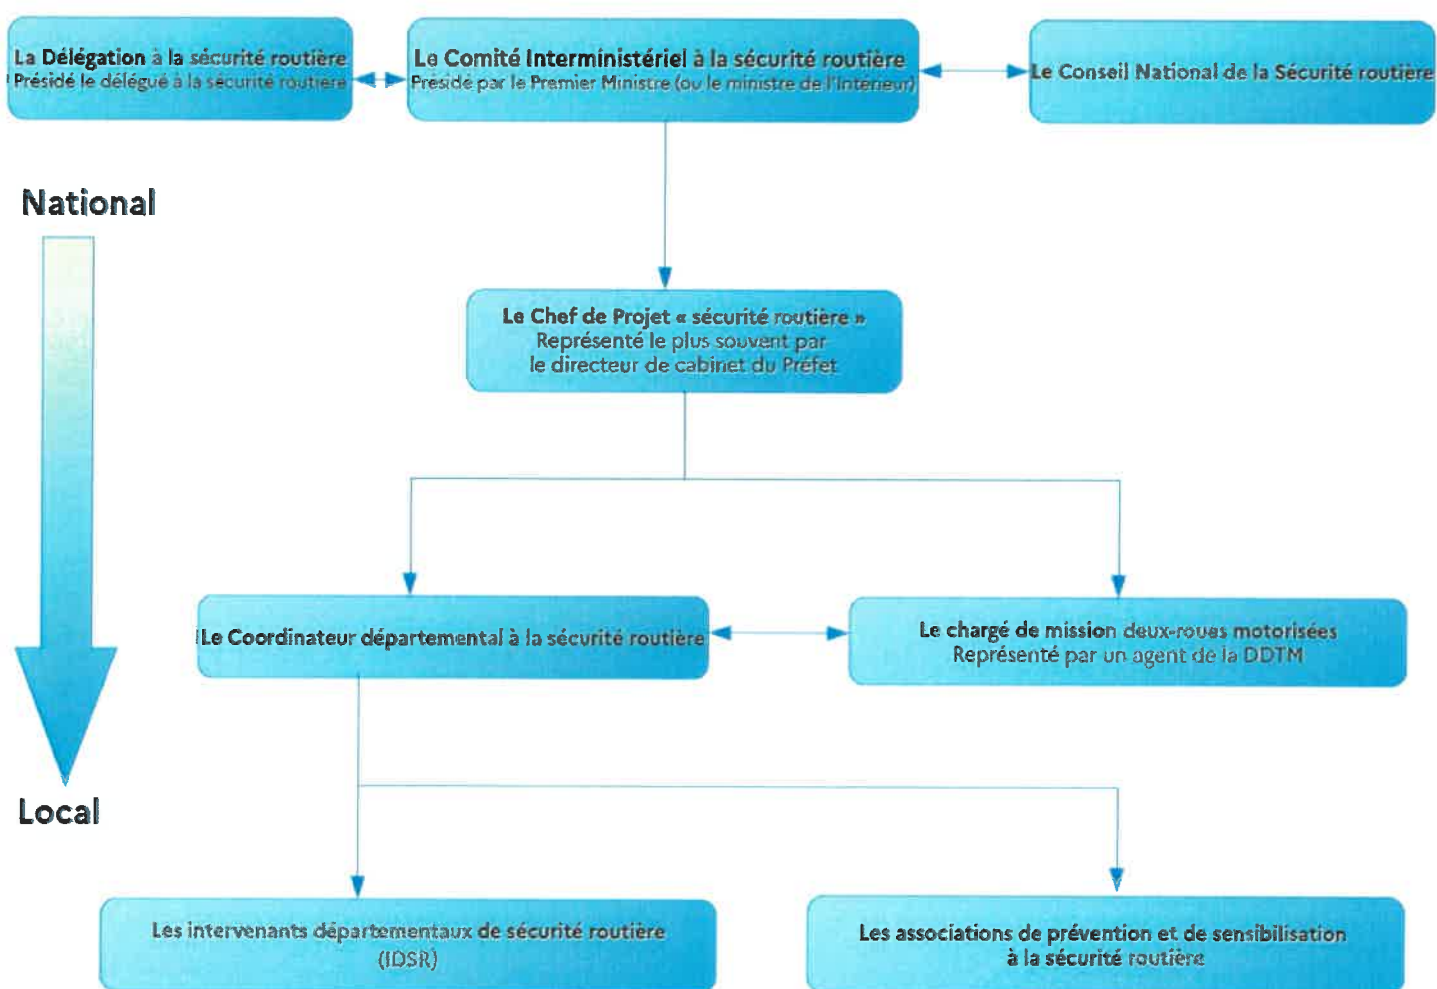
La Délégation à la sécurité routière
Présidé le délégué à la sécurité routière

Le Comité Interministériel à la sécurité routière
Présidé par le Premier Ministre (ou le ministre de l'Intérieur)

Le Conseil National de la Sécurité routière

National

Le Chef de Projet « sécurité routière »
Représenté le plus souvent par
le directeur de cabinet du Préfet

Le Coordinateur départemental à la sécurité routière

Le chargé de mission deux-roues motorisées
Représenté par un agent de la DDTM

Local

Les intervenants départementaux de sécurité routière
(IDSR)

Les associations de prévention et de sensibilisation
à la sécurité routière